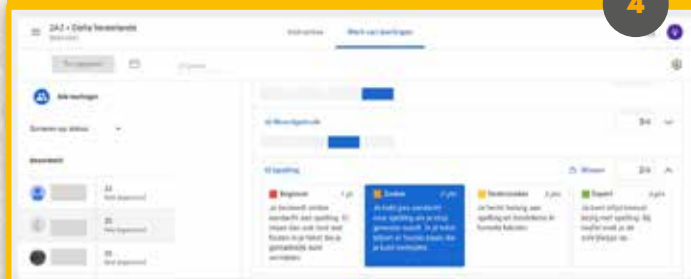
4

2A2 • Delta Nederlands

Instructies

Werk van leerlingen

Teruggeven

Alle leerlingen

Sorteren op status

Beoordeeld

22
Niet ingeleverd

20
Niet ingeleverd

20
Niet ingeleverd

Woordgebruik

Spelling

Wissen

Beginner

Junior

Gevorderde

Expert

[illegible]